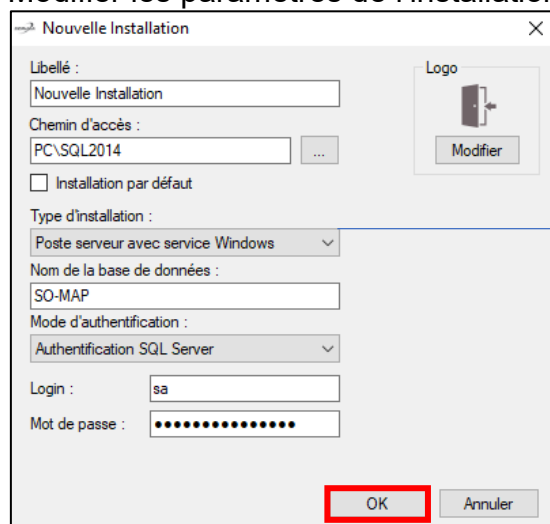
Nouvelle Installation

Libellé :
Nouvelle Installation
Chemin d'accès :
PC\SQL2014
...
Installation par défaut

Logo
Modifier

Type d'installation :
Poste serveur avec service Windows
Nom de la base de données :
SO-MAP
Mode d'authentification :
Authentification SQL Server
Login :
sa
Mot de passe :
•••••••••••••••

OK
Annuler